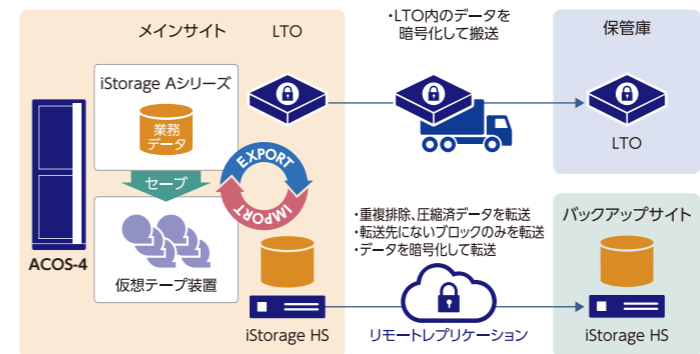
メインサイト

LTO

・LTO内のデータを暗号化して搬送

保管庫

iStorage Aシリーズ

業務データ

セーブ

EXPORT

IMPORT

仮想テープ装置

ACOS-4

iStorage HS

LTO

・重複排除、圧縮済データを転送
・転送先にないブロックのみを転送
・データを暗号化して転送

バックアップサイト

リモートレプリケーション

iStorage HS